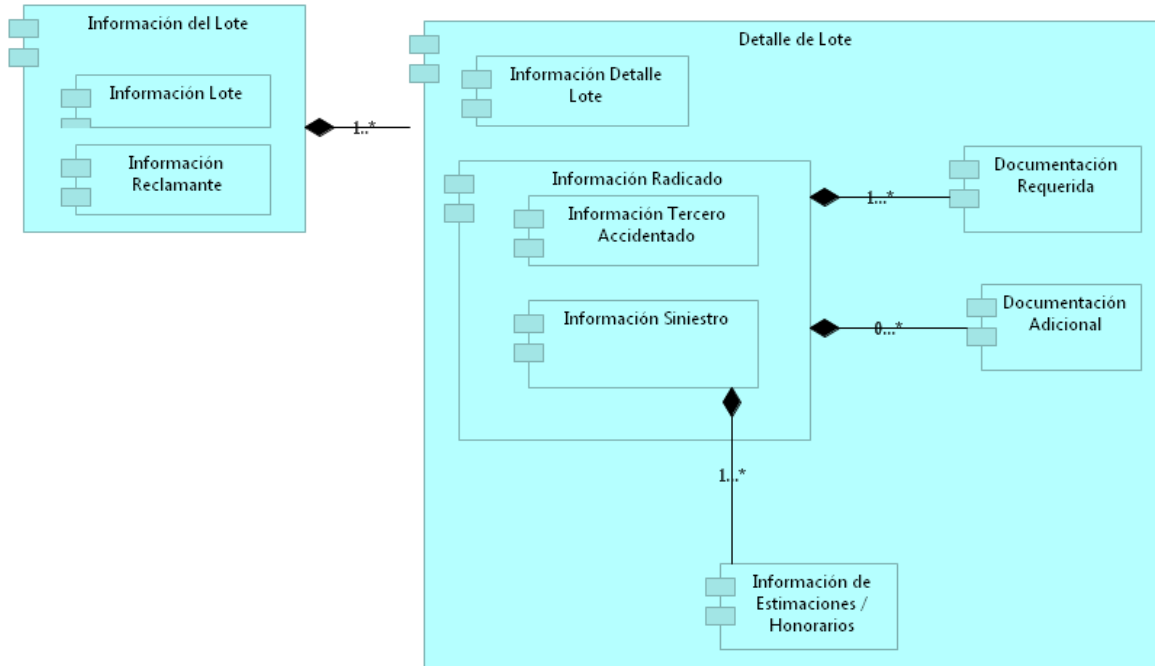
Información del Lote

Información Lote

Información Reclamante

1..*

Detalle de Lote

Información Detalle Lote

Información Radicado

Información Tercero Accidentado

Información Siniestro

1...*

Documentación Requerida

0...*

Documentación Adicional

1..*

Información de Estimaciones / Honorarios